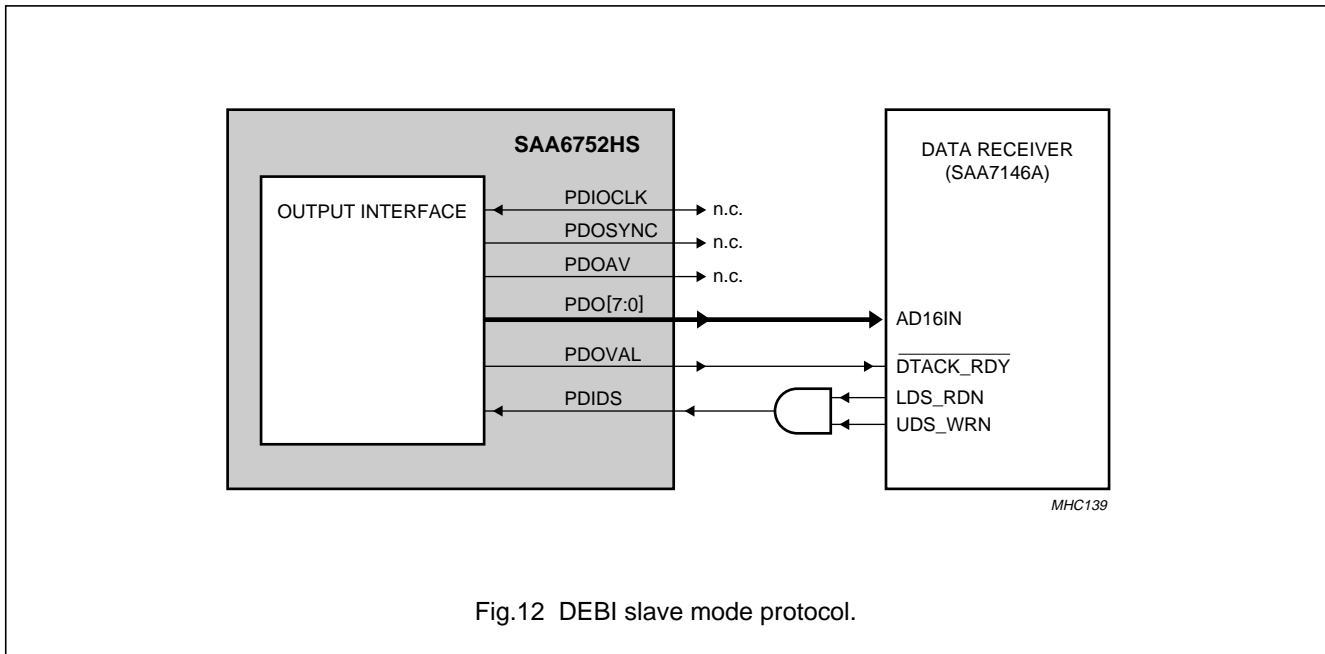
SAA6752HS

OUTPUT INTERFACE

PDIOCLK
n.c.
PDOSYNC
n.c.
PDOAV
n.c.
PDO[7:0]
PDOVAL
PDIDS

DATA RECEIVER (SAA7146A)

AD16IN
$\overline{\text{DTACK\_RDY}}$
LDS_RDN
UDS_WRN

MHC139

Fig.12 DEBI slave mode protocol.